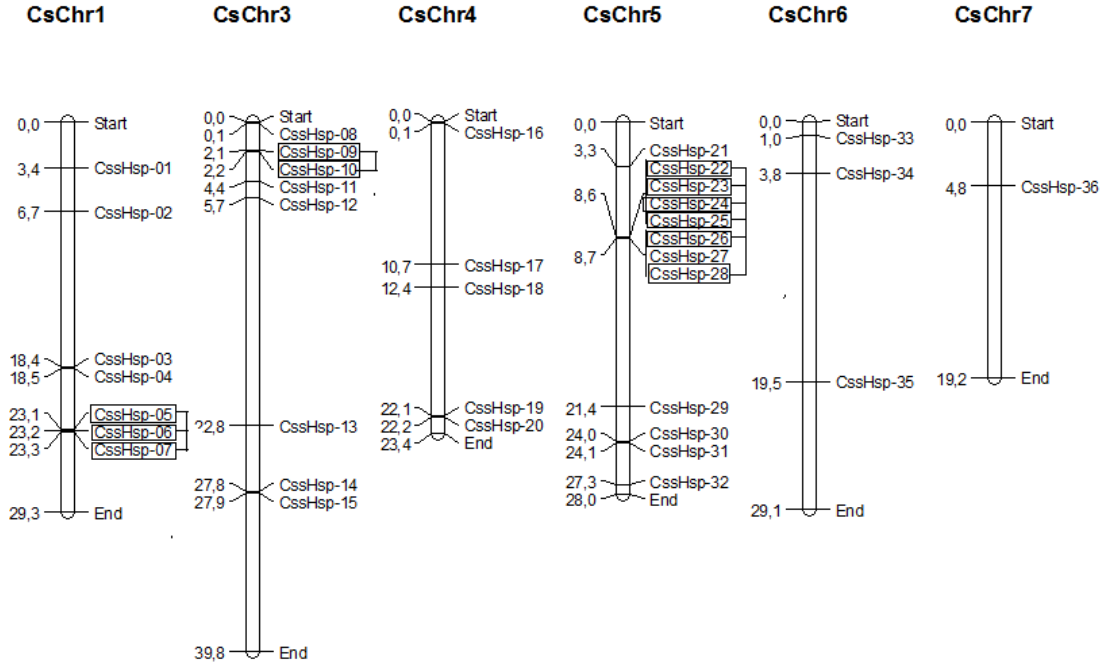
CsChr1

0,0 Start
3,4 CssHsp-01
6,7 CssHsp-02
18,4 CssHsp-03
18,5 CssHsp-04
23,1 CssHsp-05
23,2 CssHsp-06
23,3 CssHsp-07
29,3 End

CsChr3

0,0 Start
0,1 CssHsp-08
2,1 CssHsp-09
2,2 CssHsp-10
4,4 CssHsp-11
5,7 CssHsp-12
22,8 CssHsp-13
27,8 CssHsp-14
27,9 CssHsp-15
39,8 End

CsChr4

0,0 Start
0,1 CssHsp-16
10,7 CssHsp-17
12,4 CssHsp-18
22,1 CssHsp-19
22,2 CssHsp-20
23,4 End

CsChr5

0,0 Start
3,3 CssHsp-21
8,6 CssHsp-22
CssHsp-23
CssHsp-24
CssHsp-25
CssHsp-26
8,7 CssHsp-27
CssHsp-28
21,4 CssHsp-29
24,0 CssHsp-30
24,1 CssHsp-31
27,3 CssHsp-32
28,0 End

CsChr6

0,0 Start
1,0 CssHsp-33
3,8 CssHsp-34
19,5 CssHsp-35
29,1 End

CsChr7

0,0 Start
4,8 CssHsp-36
19,2 End